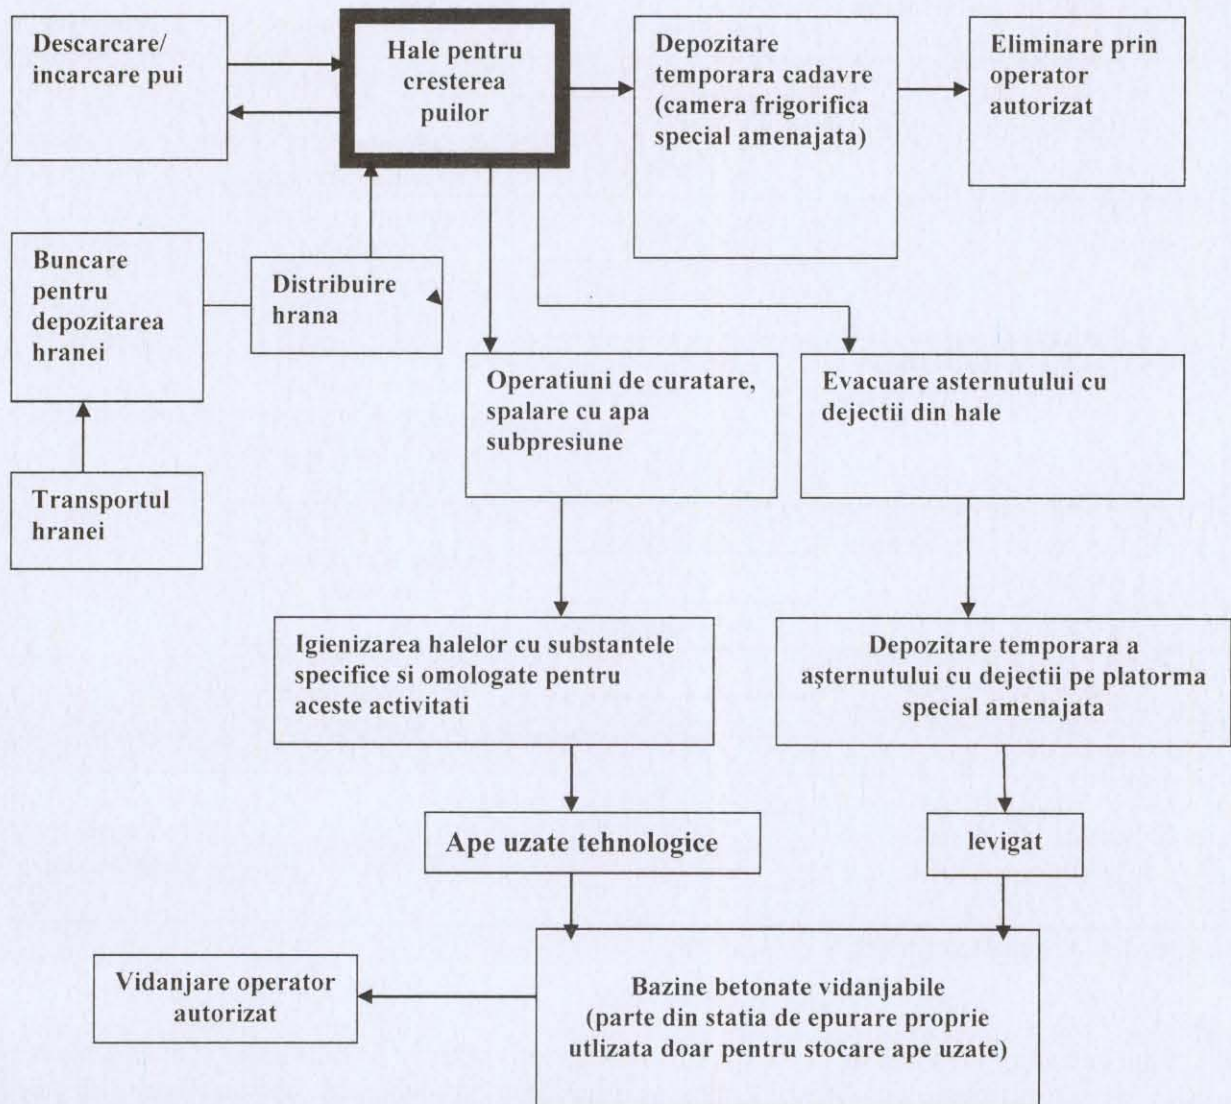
Descarcare/ incarcare pui

Hale pentru cresterea puilor

Depozitare temporara cadavre (camera frigorifica special amenajata)

Eliminare prin operator autorizat

Buncare pentru depozitarea hranei

Distribuire hrana

Transportul hranei

Operatiuni de curatare, spalare cu apa subpresiune

Evacuare asternutului cu dejectii din hale

Igienizarea halelor cu substantele specifice si omologate pentru aceste activitati

Depozitare temporara a aşternutului cu dejectii pe platorma special amenajata

Ape uzate tehnologice

levigat

Vidanjare operator autorizat

Bazine betonate vidanjabile (parte din statia de epurare proprie utlizata doar pentru stocare ape uzate)